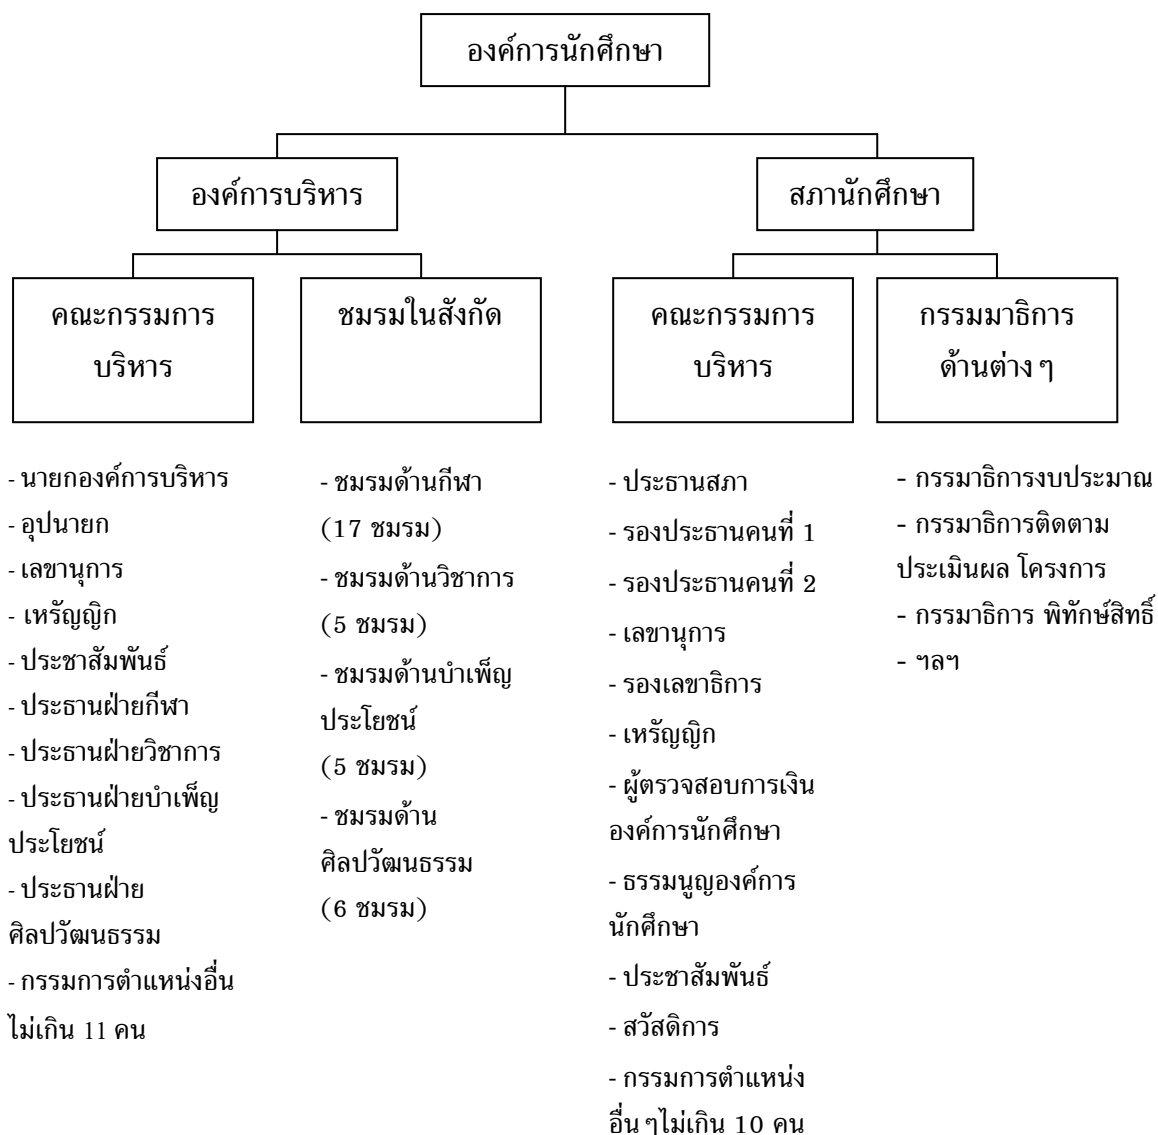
องค์การนักศึกษา

องค์การบริหาร

สภานักศึกษา

คณะกรรมการบริหาร

ชมรมในสังกัด

คณะกรรมการบริหาร

กรรมมาธิการด้านต่าง ๆ

- นายกองค์การบริหาร
- อุปนายก
- เลขานุการ
- เหรัญญิก
- ประชาสัมพันธ์
- ประธานฝ่ายกีฬา
- ประธานฝ่ายวิชาการ
- ประธานฝ่ายบำเพ็ญประโยชน์
- ประธานฝ่ายศิลปวัฒนธรรม
- กรรมการตำแหน่งอื่นไม่เกิน 11 คน

- ชมรมด้านกีฬา (17 ชมรม)
- ชมรมด้านวิชาการ (5 ชมรม)
- ชมรมด้านบำเพ็ญประโยชน์ (5 ชมรม)
- ชมรมด้านศิลปวัฒนธรรม (6 ชมรม)

- ประธานสภา
- รองประธานคนที่ 1
- รองประธานคนที่ 2
- เลขานุการ
- รองเลขาธิการ
- เหรัญญิก
- ผู้ตรวจสอบการเงินองค์การนักศึกษา
- ธรรมนูญองค์การนักศึกษา
- ประชาสัมพันธ์
- สวัสดิการ
- กรรมการตำแหน่งอื่น ๆไม่เกิน 10 คน

- กรรมาธิการงบประมาณ
- กรรมาธิการติดตามประเมินผล โครงการ
- กรรมาธิการ พิทักษ์สิทธิ์
- ฯลฯ